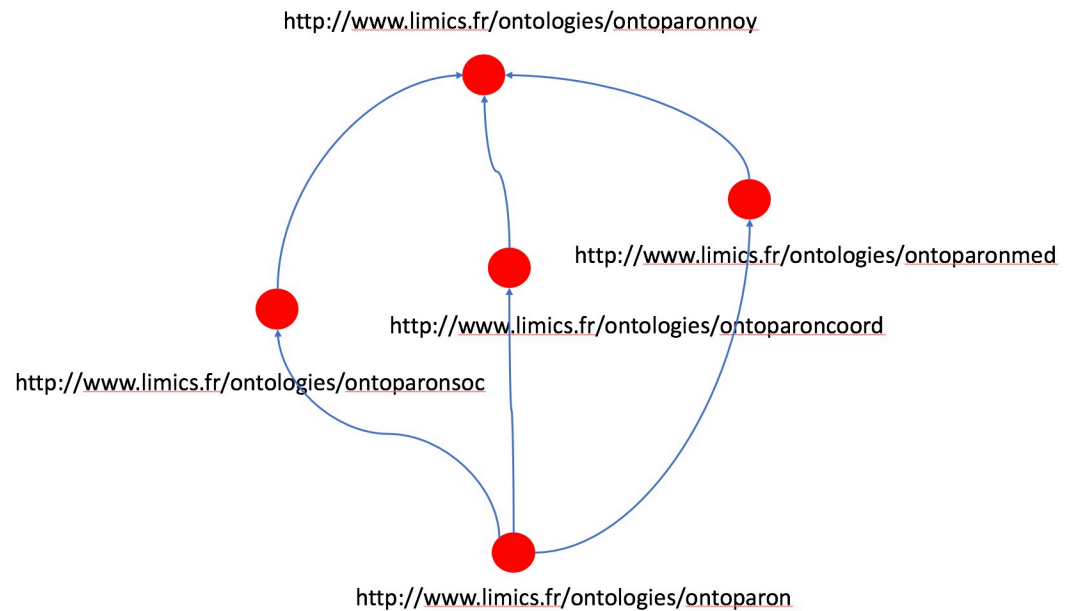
http://www.limics.fr/ontologies/ontoparonnoy

http://www.limics.fr/ontologies/ontoparonmed

http://www.limics.fr/ontologies/ontoparoncoord

http://www.limics.fr/ontologies/ontoparonsoc

http://www.limics.fr/ontologies/ontoparon